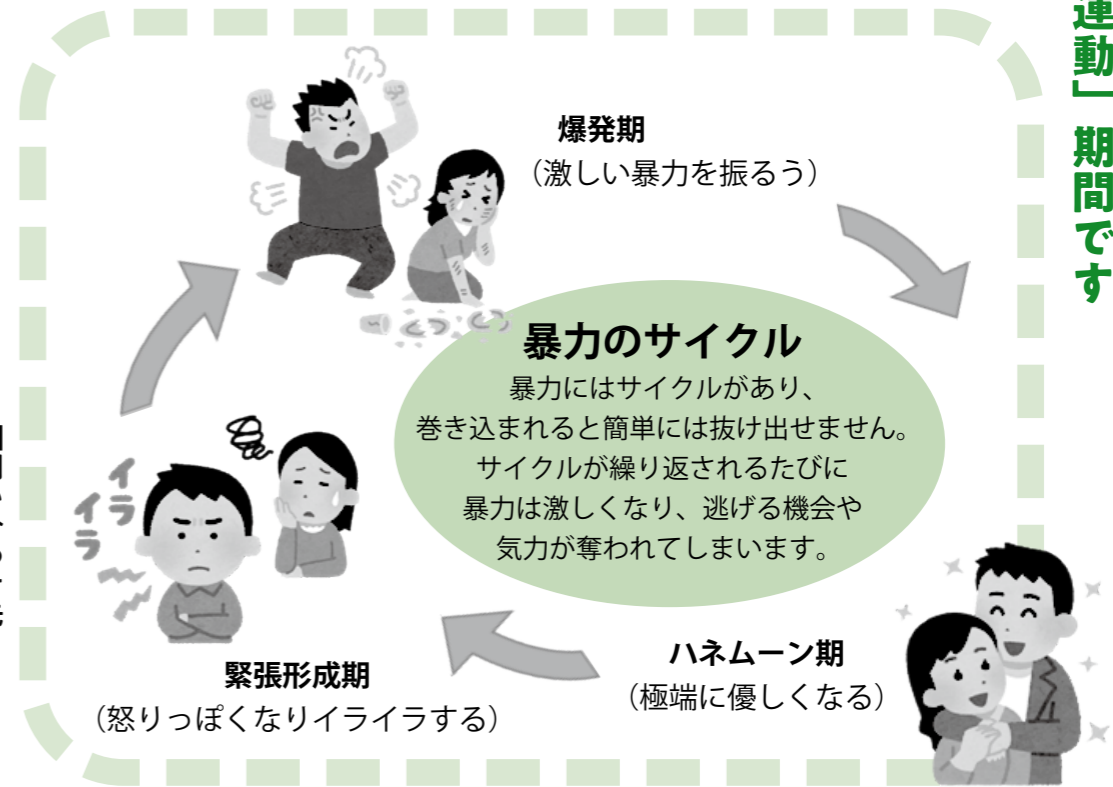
爆発期
（激しい暴力を振るう）

暴力のサイクル
暴力にはサイクルがあり、巻き込まれると簡単には抜け出せません。サイクルが繰り返されるたびに暴力は激しくなり、逃げる機会や気力が奪われてしまいます。

イライラ

緊張形成期
（怒りっぽくなりイライラする）

ハネムーン期
（極端に優しくなる）

運動」期間です